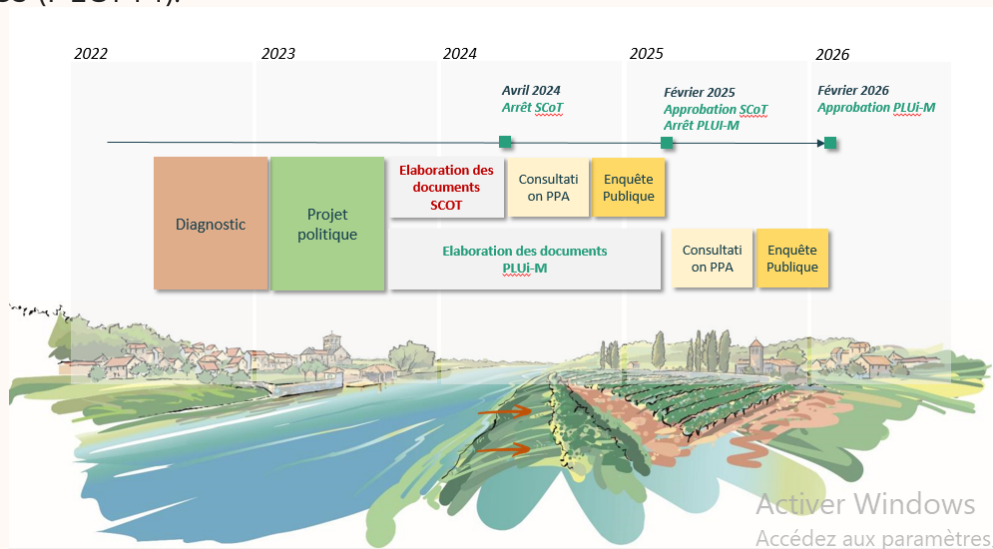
2022

2023

2024

2025

2026

Avril 2024
Arrêt SCoT

Février 2025
Approbation SCoT
Arrêt PLUI-M

Février 2026
Approbation PLUi-M

Diagnostic

Projet politique

Elaboration des documents SCOT

Consultation PPA

Enquête Publique

Elaboration des documents PLUi-M

Consultation PPA

Enquête Publique

Activer Windows
Accédez aux paramètres